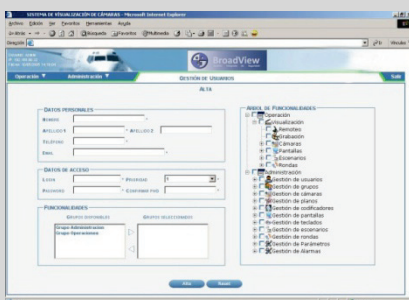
SISTEMA DE VISUALIZACIÓN DE CÁMARAS - Microsoft Internet Explorer

Archivo Edición Ver Favoritos Herramientas Ayuda

Atrás Búsqueda Favoritos Multimedia

Dirección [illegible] Ir Vínculos

BroadView

Operación Administración Gestión de Usuarios Salir

ALTA

DATOS PERSONALES
NOMBRE
APELLIDO 1 APELLIDO 2
TELÉFONO
EMAIL

DATOS DE ACCESO
LOGIN PERFILES
PASSWORD CONFIRMAR PWD

FUNCIONALIDADES
GRUPOS DISPONIBLES GRUPOS SELECCIONADOS
Grupo Administración
Grupo Operaciones

ÁRBOL DE FUNCIONALIDADES
Operación
Visualización
Remotas
Grabación
Cámaras
Pantallas
Escenarios
Rondas
Administración
Gestión de usuarios
Gestión de grupos
Gestión de cámaras
Gestión de planos
Gestión de codificadores
Gestión de pantallas
Gestión de teclados
Gestión de escenarios
Gestión de rondas
Gestión de Parámetros
Gestión de Alarmas

Alta Reset